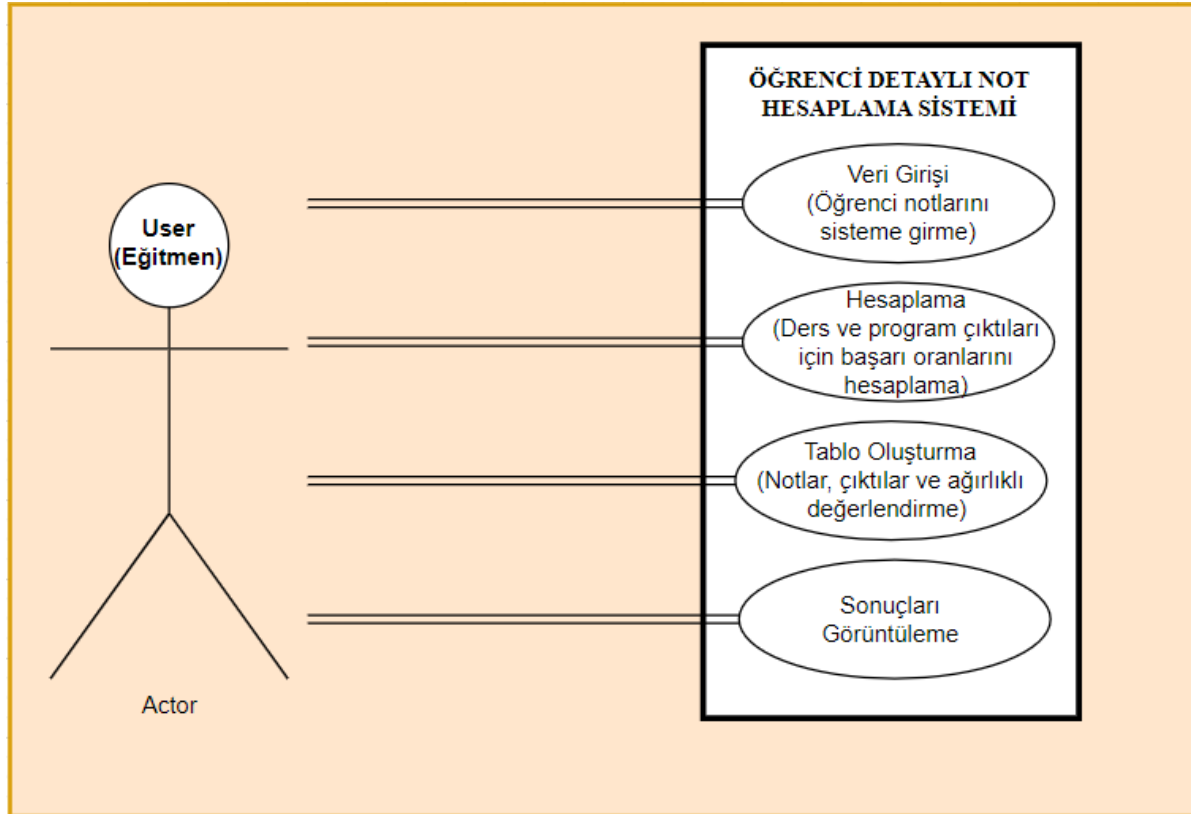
User
(Eğitmen)

Actor

ÖĞRENCİ DETAYLI NOT HESAPLAMA SİSTEMİ

Veri Girişi
(Öğrenci notlarını sisteme girme)

Hesaplama
(Ders ve program çıktıları için başarı oranlarını hesaplama)

Tablo Oluşturma
(Notlar, çıktılar ve ağırlıklı değerlendirme)

Sonuçları
Görüntüleme